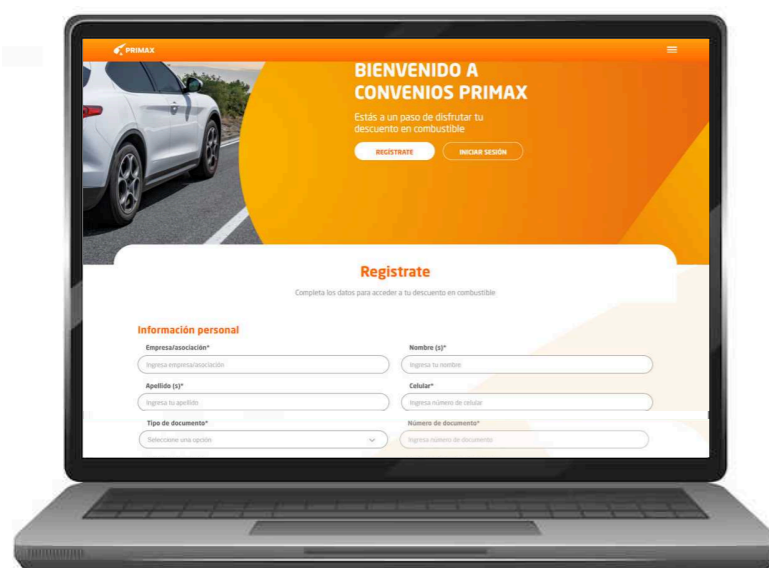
PRIMAX

BIENVENIDO A CONVENIOS PRIMAX

Estás a un paso de disfrutar tu descuento en combustible

REGÍSTRATE

INICIAR SESIÓN

Registrate

Completa los datos para acceder a tu descuento en combustible

Información personal

Empresa/asociación*

Ingresa empresa/asociación

Nombre (s)*

Ingresa tu nombre

Apellido (s)*

Ingresa tu apellido

Celular*

Ingresa número de celular

Tipo de documento*

Seleccione una opción

Número de documento*

Ingresa número de documento